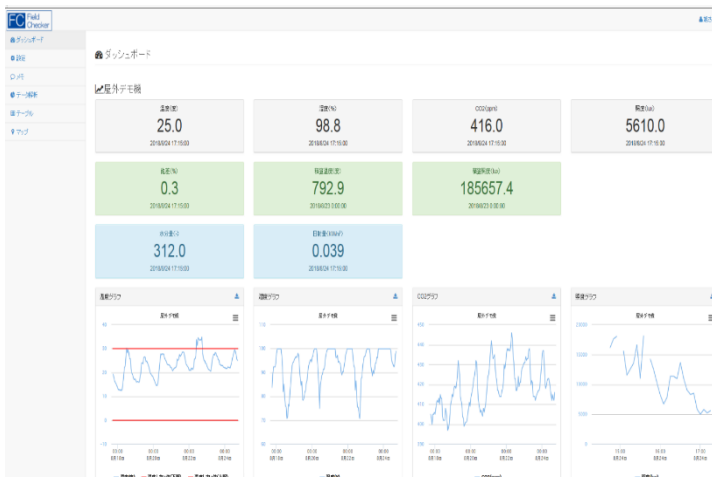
FC Field Checker

ダッシュボード
設定
メモ
データ解析
テーブル
マップ

ダッシュボード

屋外デモ機

| 温度(度) | 湿度(%) | CO2(ppm) | 照度(lux) |
|---|---|---|---|
| 25.0 | 98.8 | 416.0 | 5610.0 |
| 2018/8/24 17:15:00 | 2018/8/24 17:15:00 | 2018/8/24 17:15:00 | 2018/8/24 17:15:00 |

| 飽差(%) | 積算温度(度) | 積算照度(lux) |
|---|---|---|
| 0.3 | 792.9 | 185657.4 |
| 2018/8/24 17:15:00 | 2018/8/23 0:00:00 | 2018/8/23 0:00:00 |

| 水分量(-) | 日射量(KW/m²) |
|---|---|
| 312.0 | 0.039 |
| 2018/8/24 17:15:00 | 2018/8/24 17:15:00 |

温度グラフ
屋外デモ機
40
30
20
10
0
-10
03:00 8月18日
00:00 8月20日
00:00 8月22日
00:00 8月24日

湿度グラフ
屋外デモ機
110
100
90
80
70
60
00:00 8月18日
00:00 8月20日
00:00 8月22日
00:00 8月24日

CO2グラフ
屋外デモ機
500
450
400
350
300
00:00 8月18日
00:00 8月20日
00:00 8月22日
00:00 8月24日

照度グラフ
屋外デモ機
20000
15000
10000
5000
0
12:00 8月24日
15:00 8月24日
17:00 8月24日